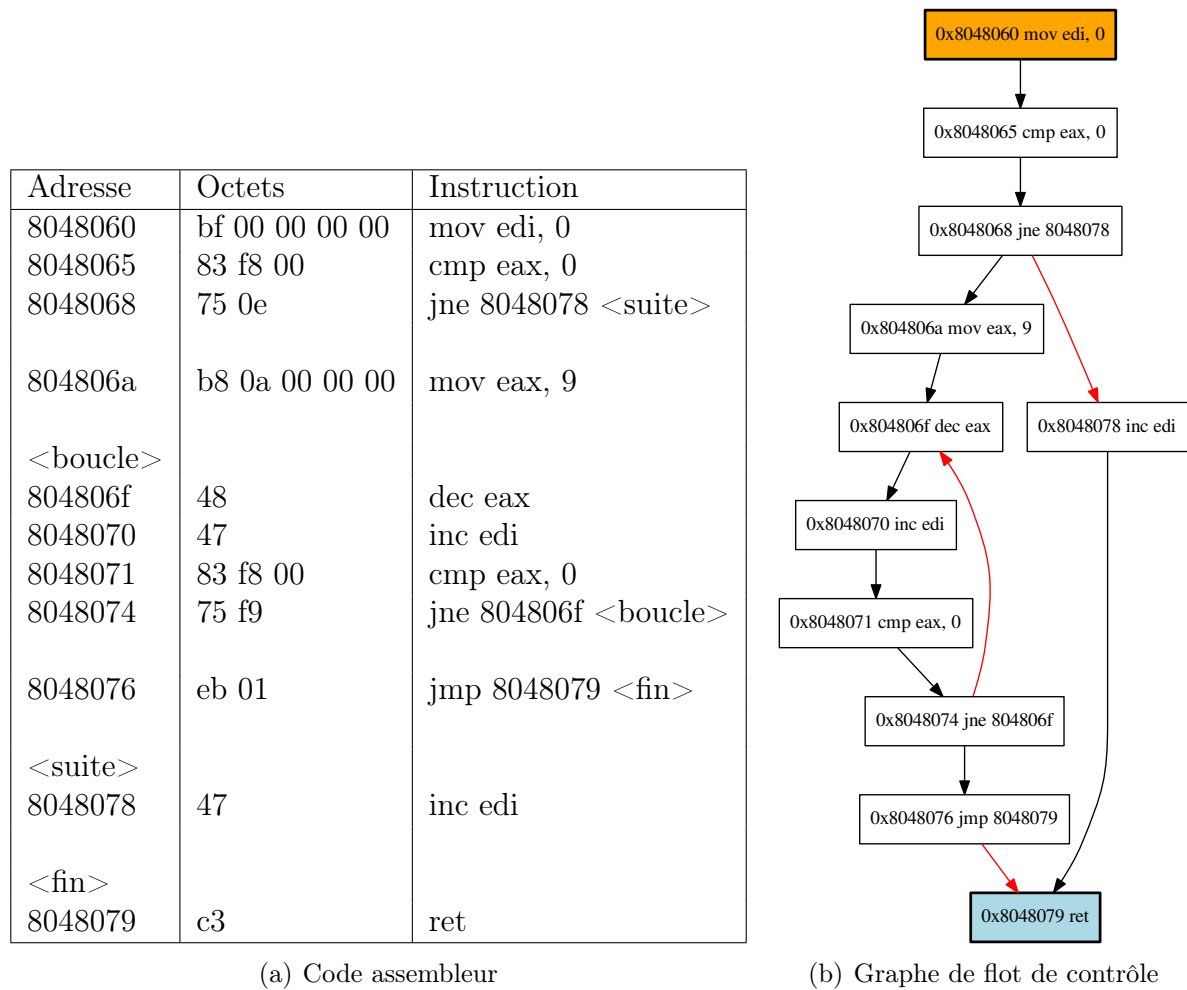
| Adresse | Octets | Instruction |
|---|---|---|
| 8048060 | bf 00 00 00 00 | mov edi, 0 |
| 8048065 | 83 f8 00 | cmp eax, 0 |
| 8048068 | 75 0e | jne 8048078 <suite> |
| 804806a | b8 0a 00 00 00 | mov eax, 9 |
| <boucle> | | |
| 804806f | 48 | dec eax |
| 8048070 | 47 | inc edi |
| 8048071 | 83 f8 00 | cmp eax, 0 |
| 8048074 | 75 f9 | jne 804806f <boucle> |
| 8048076 | eb 01 | jmp 8048079 <fin> |
| <suite> | | |
| 8048078 | 47 | inc edi |
| <fin> | | |
| 8048079 | c3 | ret |

(a) Code assembleur

0x8048060 mov edi, 0
0x8048065 cmp eax, 0
0x8048068 jne 8048078
0x804806a mov eax, 9
0x804806f dec eax
0x8048078 inc edi
0x8048070 inc edi
0x8048071 cmp eax, 0
0x8048074 jne 804806f
0x8048076 jmp 8048079
0x8048079 ret

(b) Graphe de flot de contrôle